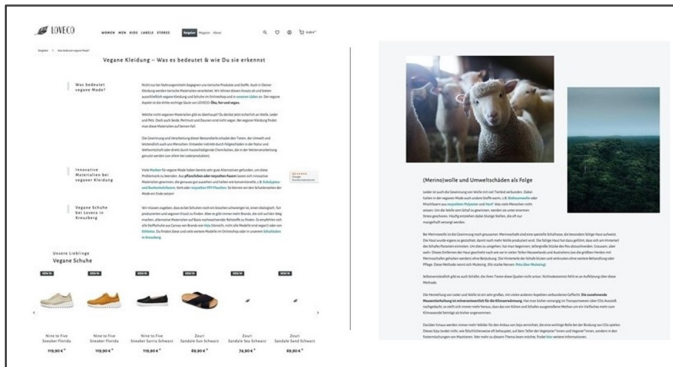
LOVECO

Vegane Kleidung – Was es bedeutet & wie Du sie erkennst

Was bedeutet vegane Mode?

Innovative Materialien bei veganer Kleidung

Vegane Schuhe bei Loveco in Kreuzberg

Unsere Lieblinge
Vegane Schuhe

Nine to Five
119,90 €

Nine to Five
119,90 €

Nine to Five
119,90 €

Zouri
89,90 €

Zouri
74,90 €

Zouri
89,90 €

(Merino)wolle und Umweltschäden als Folge

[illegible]